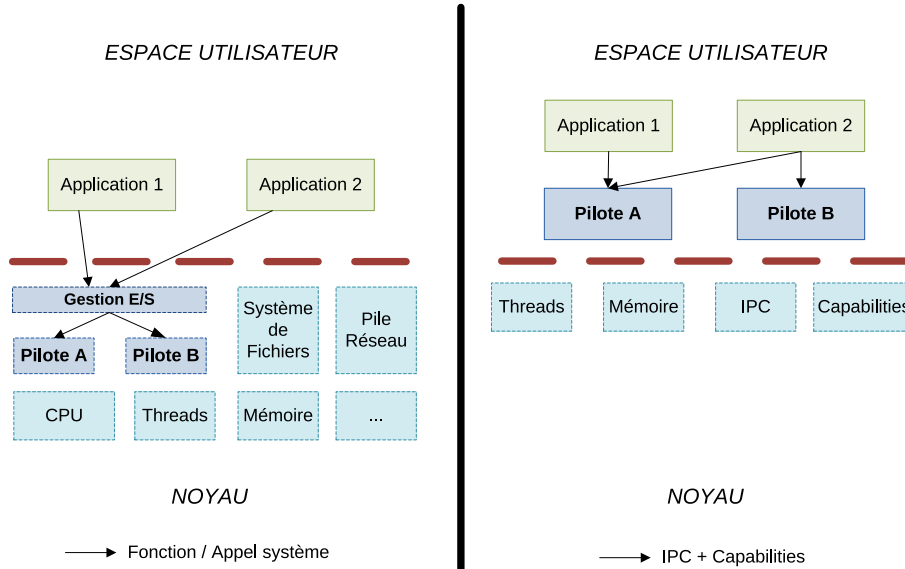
ESPACE UTILISATEUR

Application 1

Application 2

Gestion E/S

Pilote A

Pilote B

Système de Fichiers

Pile Réseau

CPU

Threads

Mémoire

...

NOYAU

Fonction / Appel système

ESPACE UTILISATEUR

Application 1

Application 2

Pilote A

Pilote B

Threads

Mémoire

IPC

Capabilities

NOYAU

IPC + Capabilities